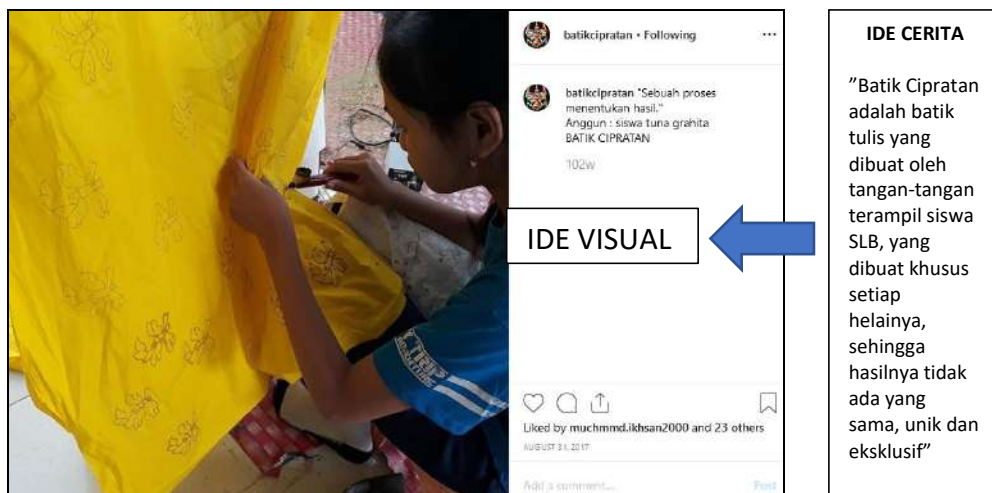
batikcipratan • Following

batikcipratan "Sebuah proses menentukan hasil."
Anggun : siswa tuna grahita
BATIK CIPRATAN

102w

IDE VISUAL

Liked by muchmmd.ikhsan2000 and 23 others

AUGUST 31, 2017

Add a comment...

Post

IDE CERITA

"Batik Cipratan adalah batik tulis yang dibuat oleh tangan-tangan terampil siswa SLB, yang dibuat khusus setiap helainya, sehingga hasilnya tidak ada yang sama, unik dan eksklusif"